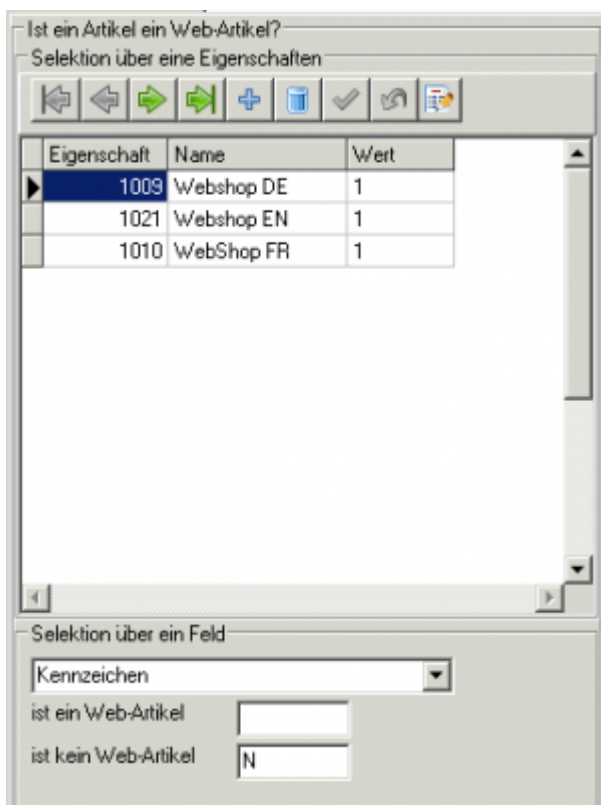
Ist ein Artikel ein Web-Artikel?

Selektion über eine Eigenschaften

| Eigenschaft | Name | Wert |
|---|---|---|
| 1009 | Webshop DE | 1 |
| 1021 | Webshop EN | 1 |
| 1010 | WebShop FR | 1 |

Selektion über ein Feld

Kennzeichen

ist ein Web-Artikel

ist kein Web-Artikel N